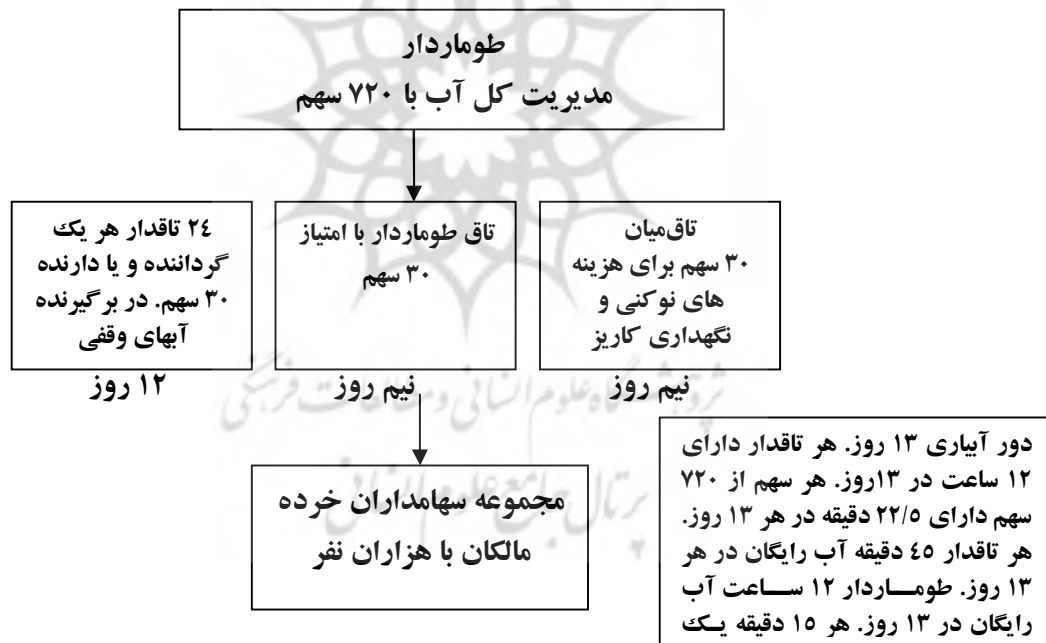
طوماردار
مدیریت کل آب با ۷۲۰ سهم

تاق‌میان
۳۰ سهم برای هزینه های نوکنی و نگهداری کاریز
نیم روز

تاق طوماردار با امتیاز
۳۰ سهم
نیم روز

۲٤ تاقدار هر یک گرداننده و یا دارنده ۳۰ سهم. در برگیرنده آبهای وقفی
۱۲ روز

مجموعه سهامداران خرده مالکان با هزاران نفر

دور آبیاری ۱۳ روز. هر تاقدار دارای ۱۲ ساعت در ۱۳روز. هر سهم از ۷۲۰ سهم دارای ۲۲/۵ دقیقه در هر ۱۳ روز. هر تاقدار ٤٥ دقیقه آب رایگان در هر ۱۳ روز. طوماردار ۱۲ ساعت آب رایگان در ۱۳ روز. هر ۱۵ دقیقه یک